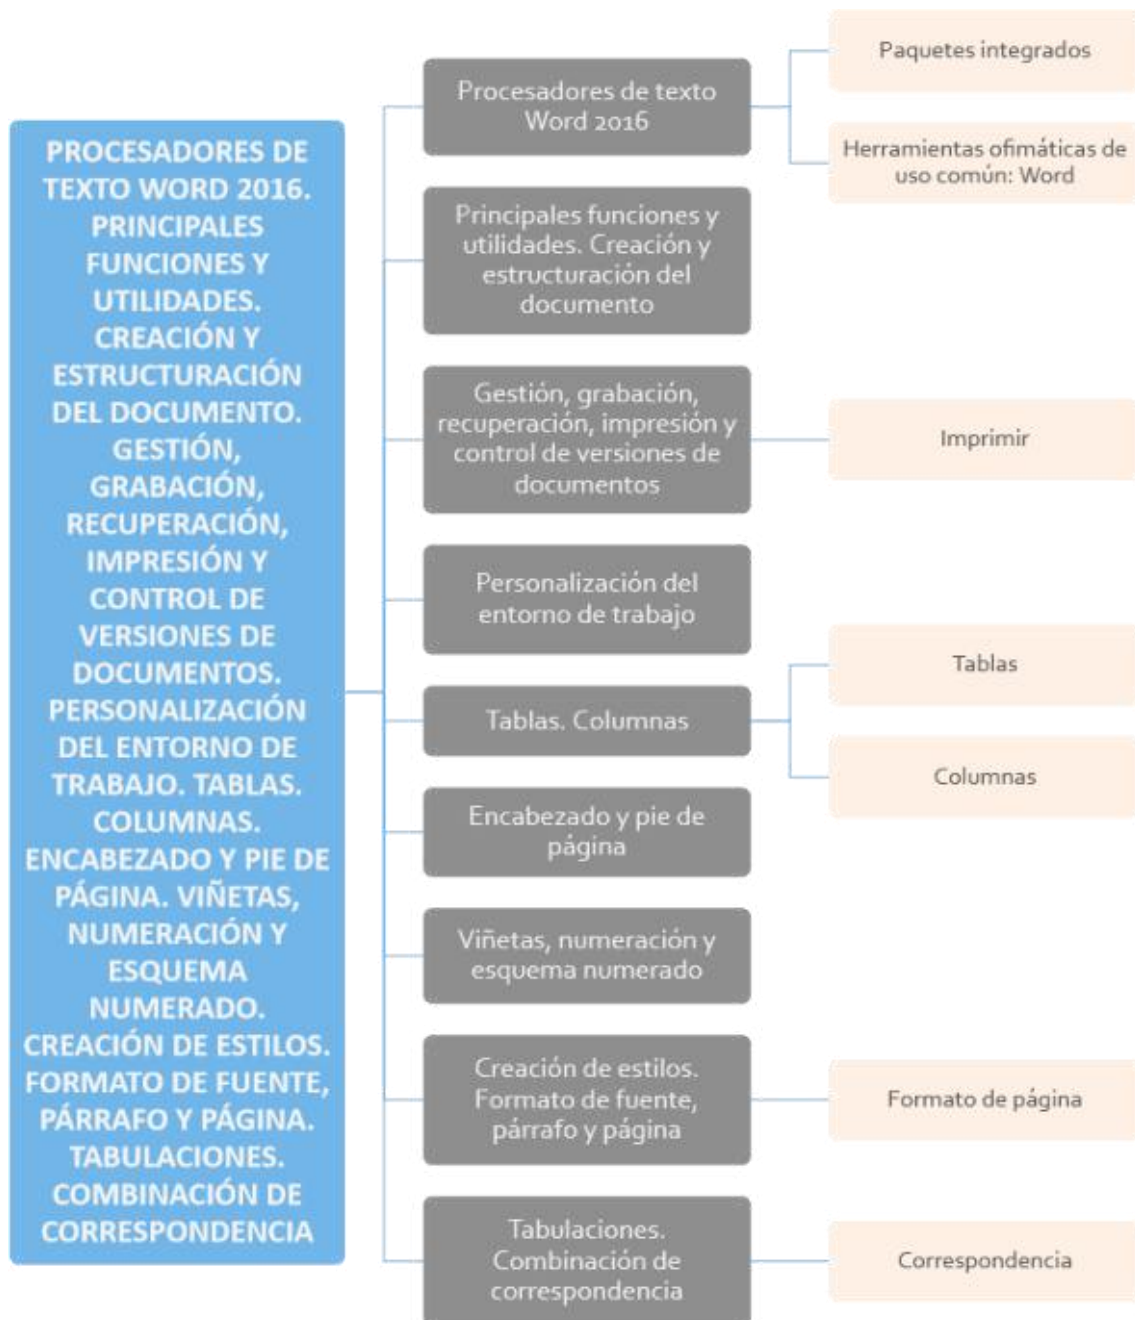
PROCESADORES DE TEXTO WORD 2016. PRINCIPALES FUNCIONES Y UTILIDADES. CREACIÓN Y ESTRUCTURACIÓN DEL DOCUMENTO. GESTIÓN, GRABACIÓN, RECUPERACIÓN, IMPRESIÓN Y CONTROL DE VERSIONES DE DOCUMENTOS. PERSONALIZACIÓN DEL ENTORNO DE TRABAJO. TABLAS. COLUMNAS. ENCABEZADO Y PIE DE PÁGINA. VIÑETAS, NUMERACIÓN Y ESQUEMA NUMERADO. CREACIÓN DE ESTILOS. FORMATO DE FUENTE, PÁRRAFO Y PÁGINA. TABULACIONES. COMBINACIÓN DE CORRESPONDENCIA

Procesadores de texto Word 2016

Paquetes integrados

Herramientas ofimáticas de uso común: Word

Principales funciones y utilidades. Creación y estructuración del documento

Gestión, grabación, recuperación, impresión y control de versiones de documentos

Imprimir

Personalización del entorno de trabajo

Tablas. Columnas

Tablas

Columnas

Encabezado y pie de página

Viñetas, numeración y esquema numerado

Creación de estilos. Formato de fuente, párrafo y página

Formato de página

Tabulaciones. Combinación de correspondencia

Correspondencia